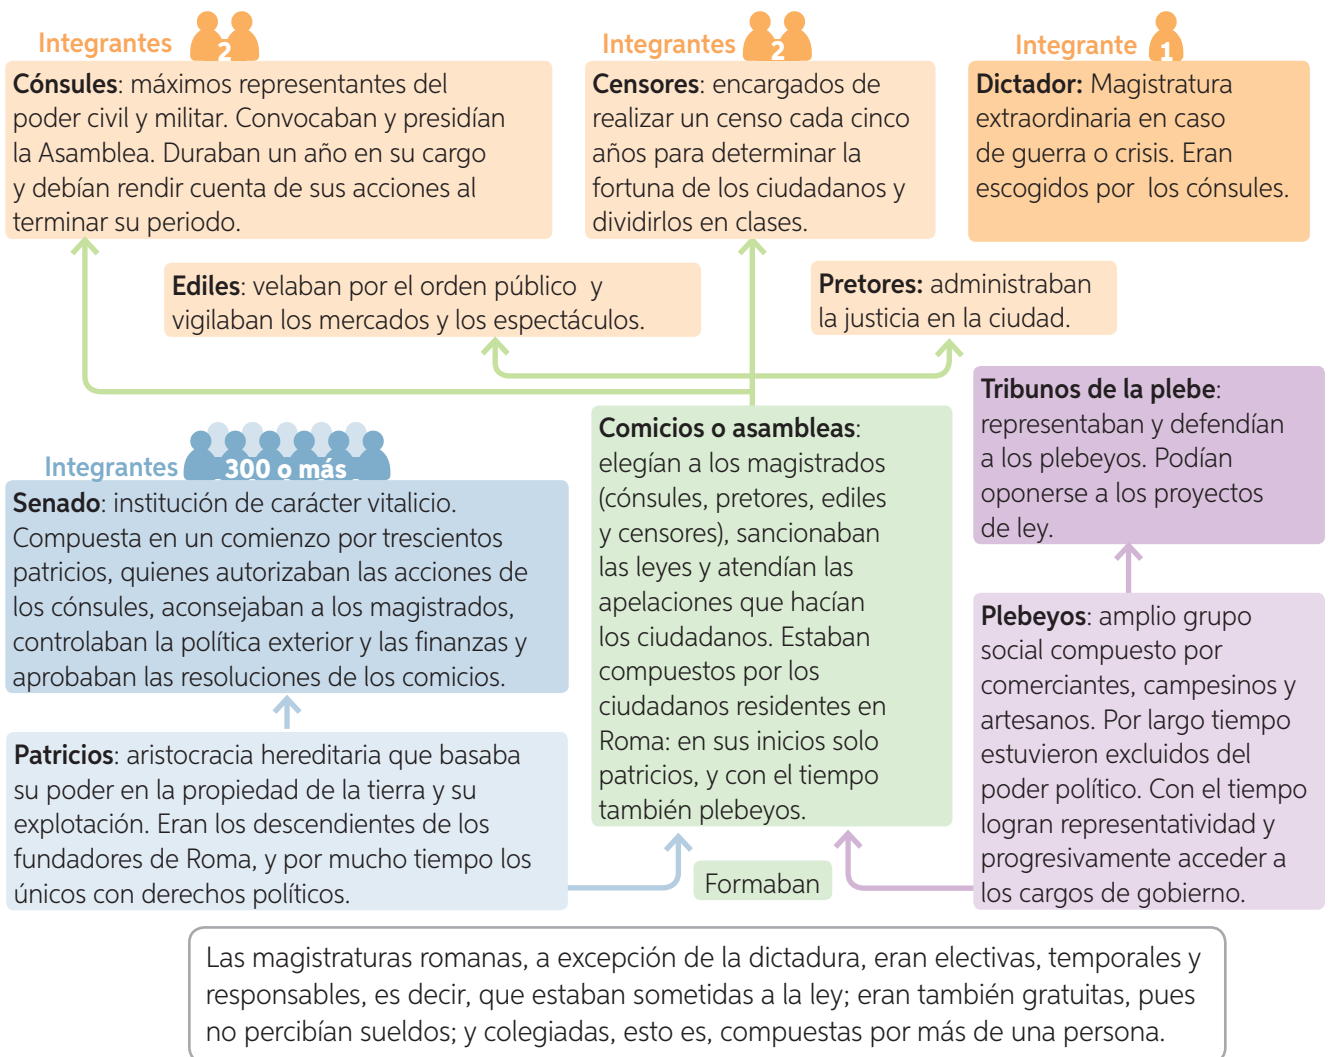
Integrantes 2

**Cónsules**: máximos representantes del poder civil y militar. Convocaban y presidían la Asamblea. Duraban un año en su cargo y debían rendir cuenta de sus acciones al terminar su periodo.

Integrantes 2

**Censores**: encargados de realizar un censo cada cinco años para determinar la fortuna de los ciudadanos y dividirlos en clases.

Integrante 1

**Dictador:** Magistratura extraordinaria en caso de guerra o crisis. Eran escogidos por los cónsules.

**Ediles**: velaban por el orden público y vigilaban los mercados y los espectáculos.

**Pretores:** administraban la justicia en la ciudad.

Integrantes 300 o más

**Senado**: institución de carácter vitalicio. Compuesta en un comienzo por trescientos patricios, quienes autorizaban las acciones de los cónsules, aconsejaban a los magistrados, controlaban la política exterior y las finanzas y aprobaban las resoluciones de los comicios.

**Comicios o asambleas**: elegían a los magistrados (cónsules, pretores, ediles y censores), sancionaban las leyes y atendían las apelaciones que hacían los ciudadanos. Estaban compuestos por los ciudadanos residentes en Roma: en sus inicios solo patricios, y con el tiempo también plebeyos.

**Tribunos de la plebe**: representaban y defendían a los plebeyos. Podían oponerse a los proyectos de ley.

**Patricios**: aristocracia hereditaria que basaba su poder en la propiedad de la tierra y su explotación. Eran los descendientes de los fundadores de Roma, y por mucho tiempo los únicos con derechos políticos.

Formaban

**Plebeyos**: amplio grupo social compuesto por comerciantes, campesinos y artesanos. Por largo tiempo estuvieron excluidos del poder político. Con el tiempo logran representatividad y progresivamente acceder a los cargos de gobierno.

Las magistraturas romanas, a excepción de la dictadura, eran electivas, temporales y responsables, es decir, que estaban sometidas a la ley; eran también gratuitas, pues no percibían sueldos; y colegiadas, esto es, compuestas por más de una persona.